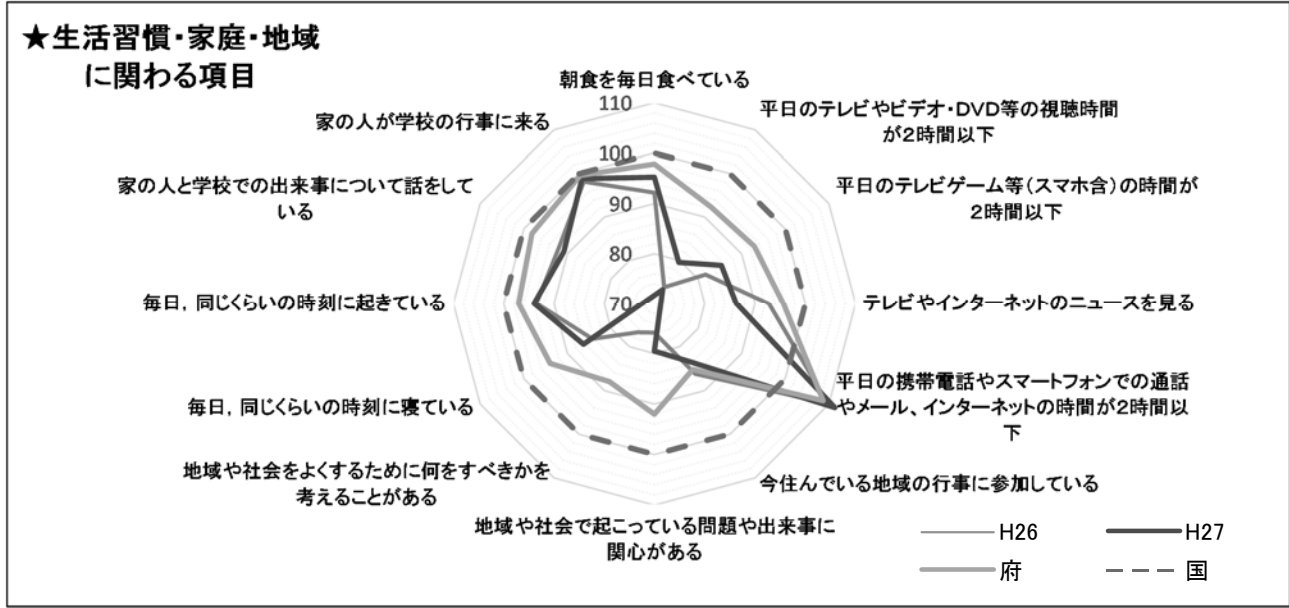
★生活習慣・家庭・地域に関わる項目

朝食を毎日食べている

110

100

90

80

70

平日のテレビやビデオ・DVD等の視聴時間が2時間以下

平日のテレビゲーム等（スマホ含）の時間が2時間以下

テレビやインターネットのニュースを見る

平日の携帯電話やスマートフォンでの通話やメール、インターネットの時間が2時間以下

今住んでいる地域の行事に参加している

地域や社会で起こっている問題や出来事に関心がある

地域や社会をよくするために何をすべきかを考えることがある

毎日，同じくらいの時刻に寝ている

毎日，同じくらいの時刻に起きている

家の人と学校での出来事について話をしている

家の人が学校の行事に来る

H26

H27

府

国